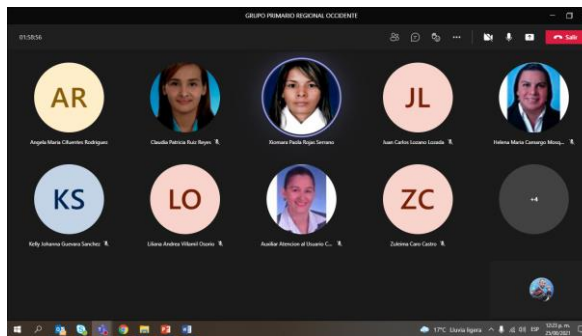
GRUPO PRIMARIO REGIONAL OCCIDENTE

01:58:56

Salir

AR
Angela Maria Cifuentes Rodriguez

Claudia Patricia Ruiz Reyes

Xiomara Paola Rojas Serrano

JL
Juan Carlos Lozano Lozada

Helena Maria Camargo Mosq...

KS
Kelly Johanna Guevara Sanchez

LO
Liliana Andrea Villamil Ozorio

Auxiliar Atencion al Usuario C...

ZC
Zuleima Caro Castro

+4

17°C Lluvia ligera

ESP

10:22 p. m.
23/08/2021